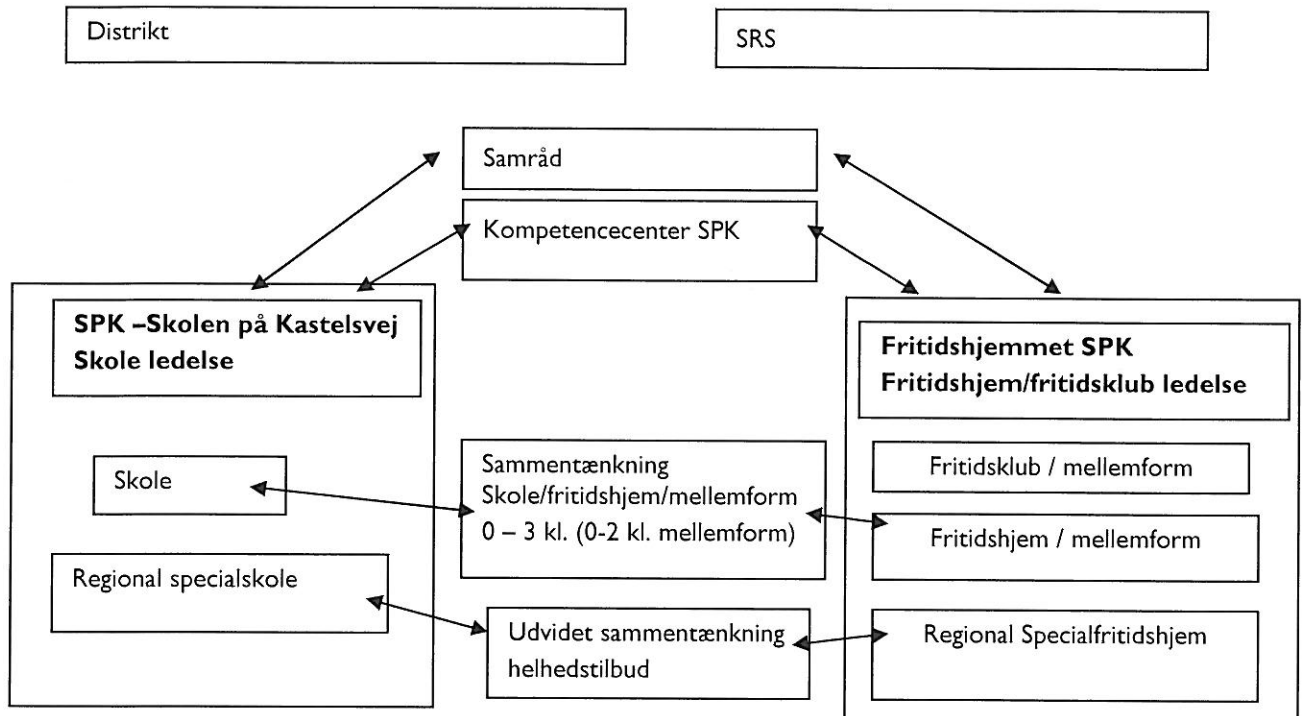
Distrikt

SRS

Samråd

Kompetencecenter SPK

SPK –Skolen på Kastelsvej
Skole ledelse

Skole

Regional specialskole

Sammentænkning
Skole/fritidshjem/mellemform
0 – 3 kl. (0-2 kl. mellemform)

Udvidet sammentænkning
helhedstilbud

Fritidshjemmet SPK
Fritidshjem/fritidsklub ledelse

Fritidsklub / mellemform

Fritidshjem / mellemform

Regional Specialfritidshjem